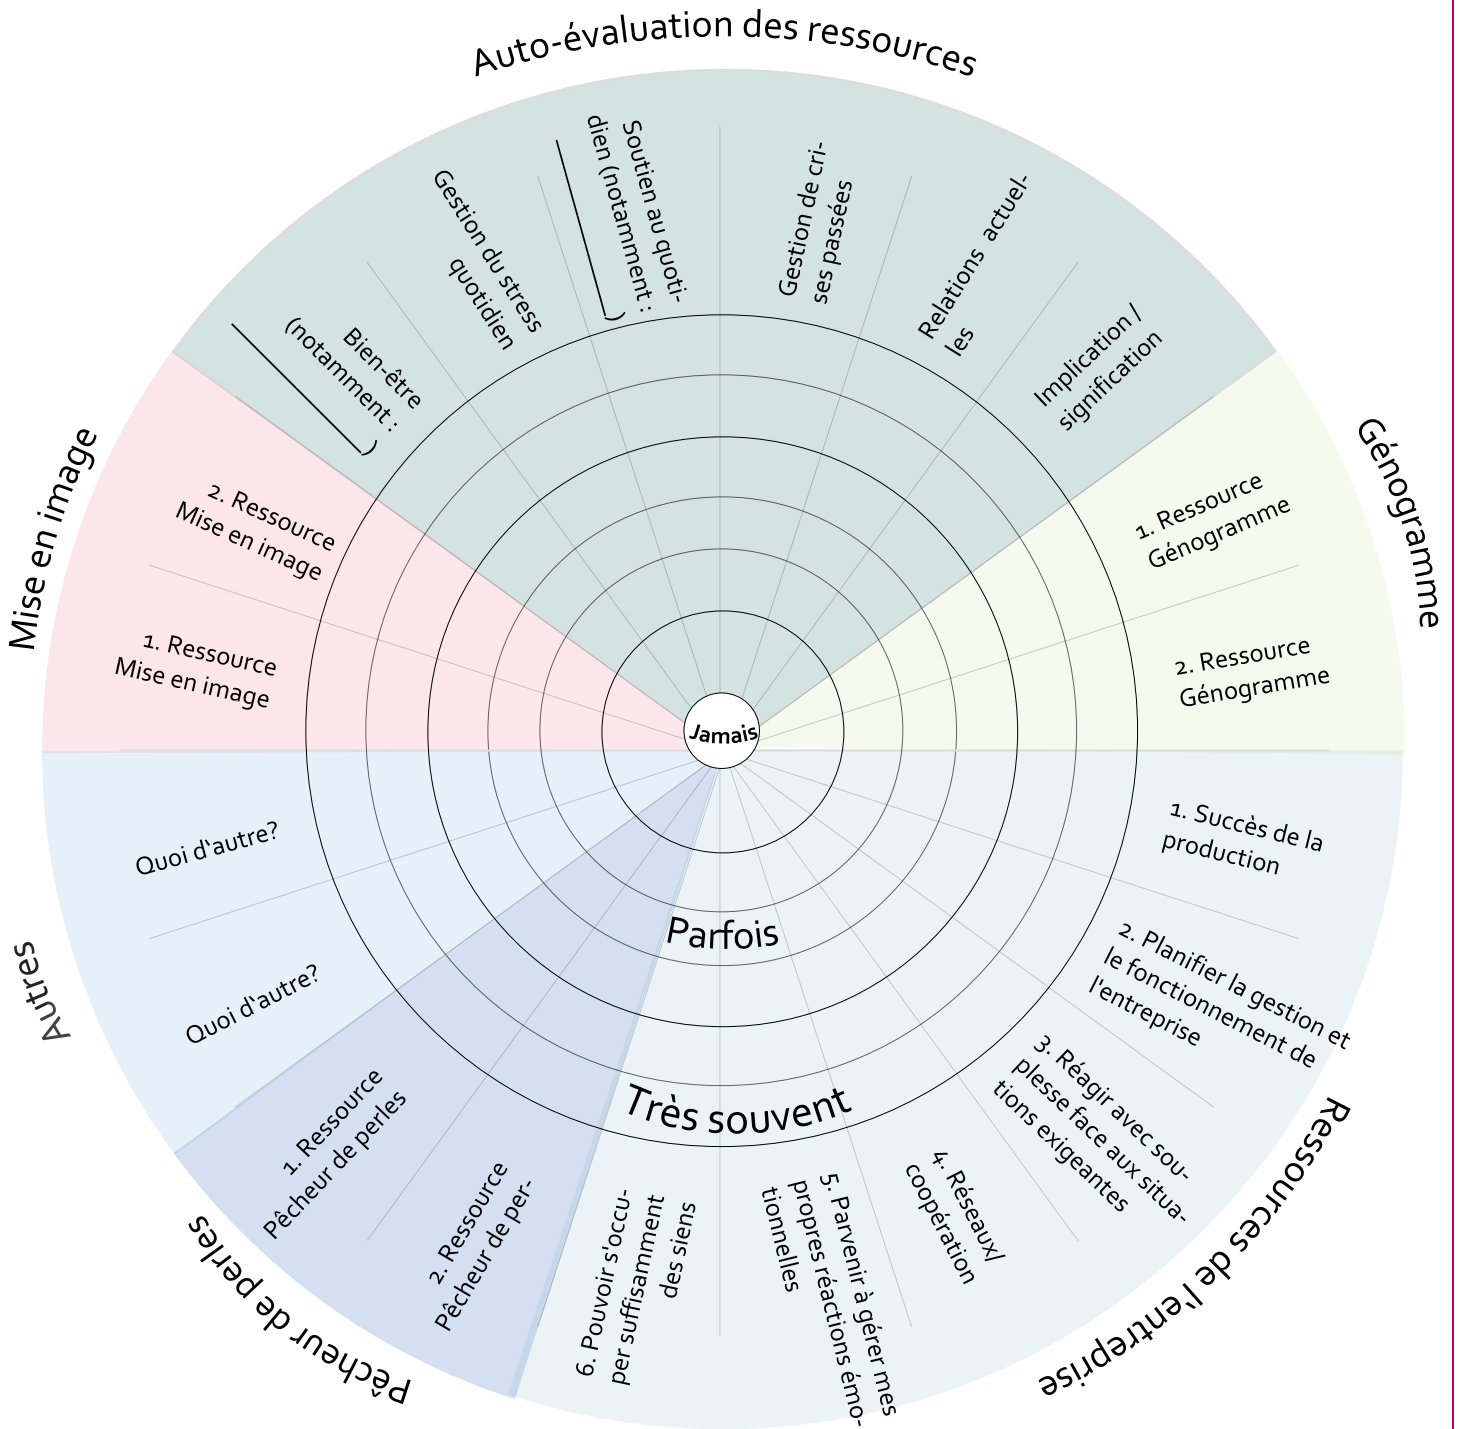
Auto-évaluation des ressources

Bien-être (notamment : )

Gestion du stress quotidien

Soutien au quotidien (notamment : )

Gestion de crises passées

Relations actuelles

Implication / signification

Génogramme

1. Ressource Génogramme

2. Ressource Génogramme

Mise en image

2. Ressource Mise en image

1. Ressource Mise en image

Jamais

Parfois

Très souvent

Ressources de l'entreprise

1. Succès de la production

2. Planifier la gestion et le fonctionnement de l'entreprise

3. Réagir avec souplesse face aux situations exigeantes

4. Réseaux/ coopération

5. Parvenir à gérer mes propres réactions émotionnelles

6. Pouvoir s'occuper suffisamment des siens

Pêcheur de perles

1. Ressource Pêcheur de perles

2. Ressource Pêcheur de perles

Autres

Quoi d'autre?

Quoi d'autre?